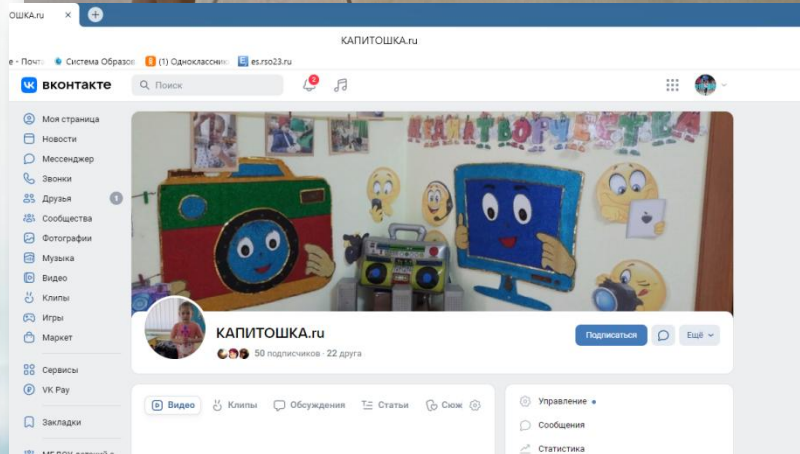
ОШКА.ru

КАПИТОШКА.ru

- Почт Система Образо (1) Одноклассни es.rso23.ru

вконтакте Поиск 2

Моя страница
Новости
Мессенджер
Звонки
Друзья 1
Сообщества
Фотографии
Музыка
Видео
Клипы
Игры
Маркет
Сервисы
VK Pay
Закладки

КАПИТОШКА.ru
50 подписчиков · 22 друга

Подписаться Ещё

Видео Клипы Обсуждения Статьи Сюж

Управление
Сообщения
Статистика